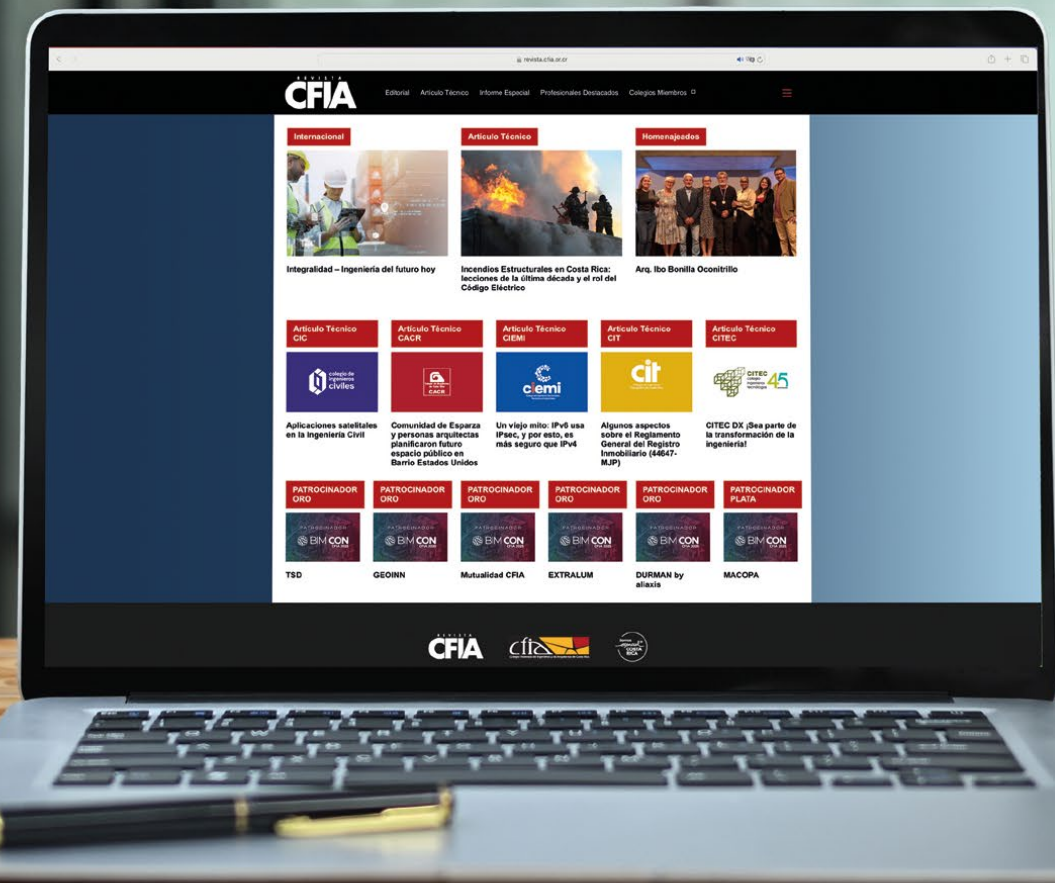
revista.cfia.or.cr

REVISTA CFIA

Editorial Artículo Técnico Informe Especial Profesionales Destacados Colegios Miembros

Internacional

Integralidad – Ingeniería del futuro hoy

Artículo Técnico

Incendios Estructurales en Costa Rica: lecciones de la última década y el rol del Código Eléctrico

Homenajeados

Arq. Ibo Bonilla Oconitrillo

Artículo Técnico CIC

colegio de ingenieros civiles

Aplicaciones satelitales en la Ingeniería Civil

Artículo Técnico CACR

CACR

Comunidad de Esparza y personas arquitectas planificaron futuro espacio público en Barrio Estados Unidos

Artículo Técnico CIEMI

ciemi

Un viejo mito: IPv6 usa IPsec, y por esto, es más seguro que IPv4

Artículo Técnico CIT

cit

Algunos aspectos sobre el Reglamento General del Registro Inmobiliario (44647-MJP)

Artículo Técnico CITEC

CITEC 45

CITEC DX ¡Sea parte de la transformación de la ingeniería!

PATROCINADOR ORO

BIM CON

TSD

PATROCINADOR ORO

BIM CON

GEOINN

PATROCINADOR ORO

BIM CON

Mutualidad CFIA

PATROCINADOR ORO

BIM CON

EXTRALUM

PATROCINADOR ORO

BIM CON

DURMAN by aliaxis

PATROCINADOR PLATA

BIM CON

MACOPA

REVISTA CFIA

cfia

COSTA RICA